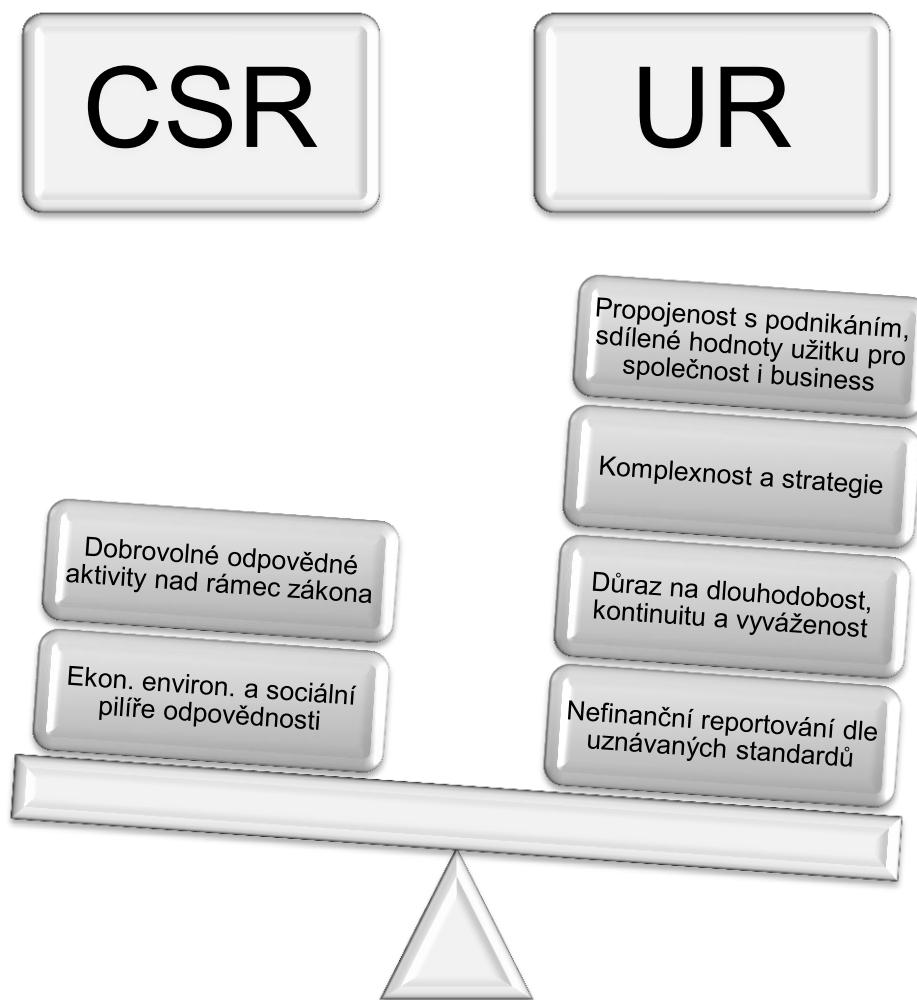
CSR

UR

Propojenost s podnikáním, sdílené hodnoty užitku pro společnost i business

Komplexnost a strategie

Dobrovolné odpovědné aktivity nad rámec zákona

Důraz na dlouhodobost, kontinuitu a vyváženost

Ekon. environ. a sociální pilíře odpovědnosti

Nefinanční reportování dle uznávaných standardů